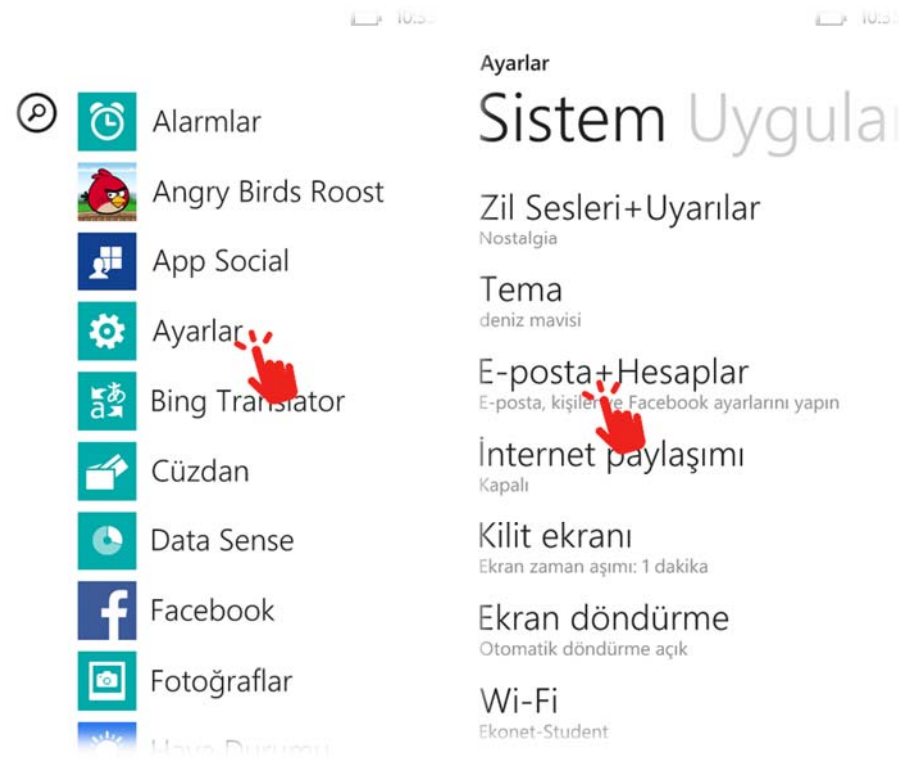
10:3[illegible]

Alarmlar

Angry Birds Roost

App Social

Ayarlar

Bing Translator

Cüzdan

Data Sense

Facebook

Fotoğraflar

Hava Durumu

10:3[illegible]

Ayarlar

Sistem Uygula

Zil Sesleri+Uyarılar
Nostalgia

Tema
deniz mavisi

E-posta+Hesaplar
E-posta, kişiler ve Facebook ayarlarını yapın

İnternet paylaşımı
Kapalı

Kilit ekranı
Ekran zaman aşımı: 1 dakika

Ekran döndürme
Otomatik döndürme açık

Wi-Fi
Ekonet-Student